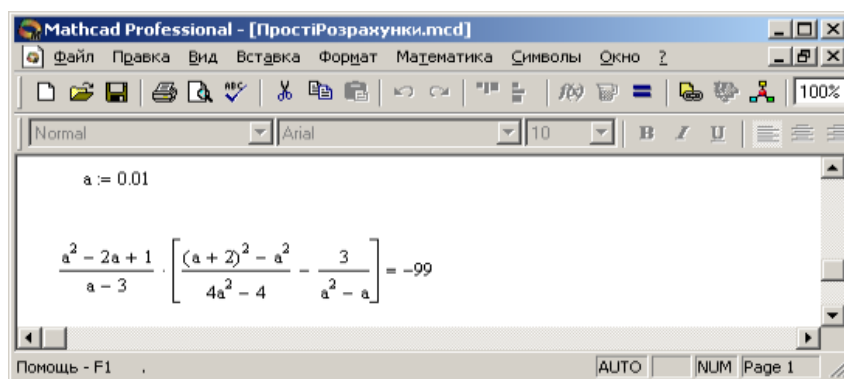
Mathcad Professional - [ПростіРозрахунки.mcd]

Файл Правка Вид Вставка Формат Математика Символы Окно ?

100%

Normal Arial 10 B I U

$a := 0.01$

$\frac{a^2 - 2a + 1}{a - 3} \cdot \left[\frac{(a + 2)^2 - a^2}{4a^2 - 4} - \frac{3}{a^2 - a}\right] = -99$

Помощь - F1 AUTO NUM Page 1